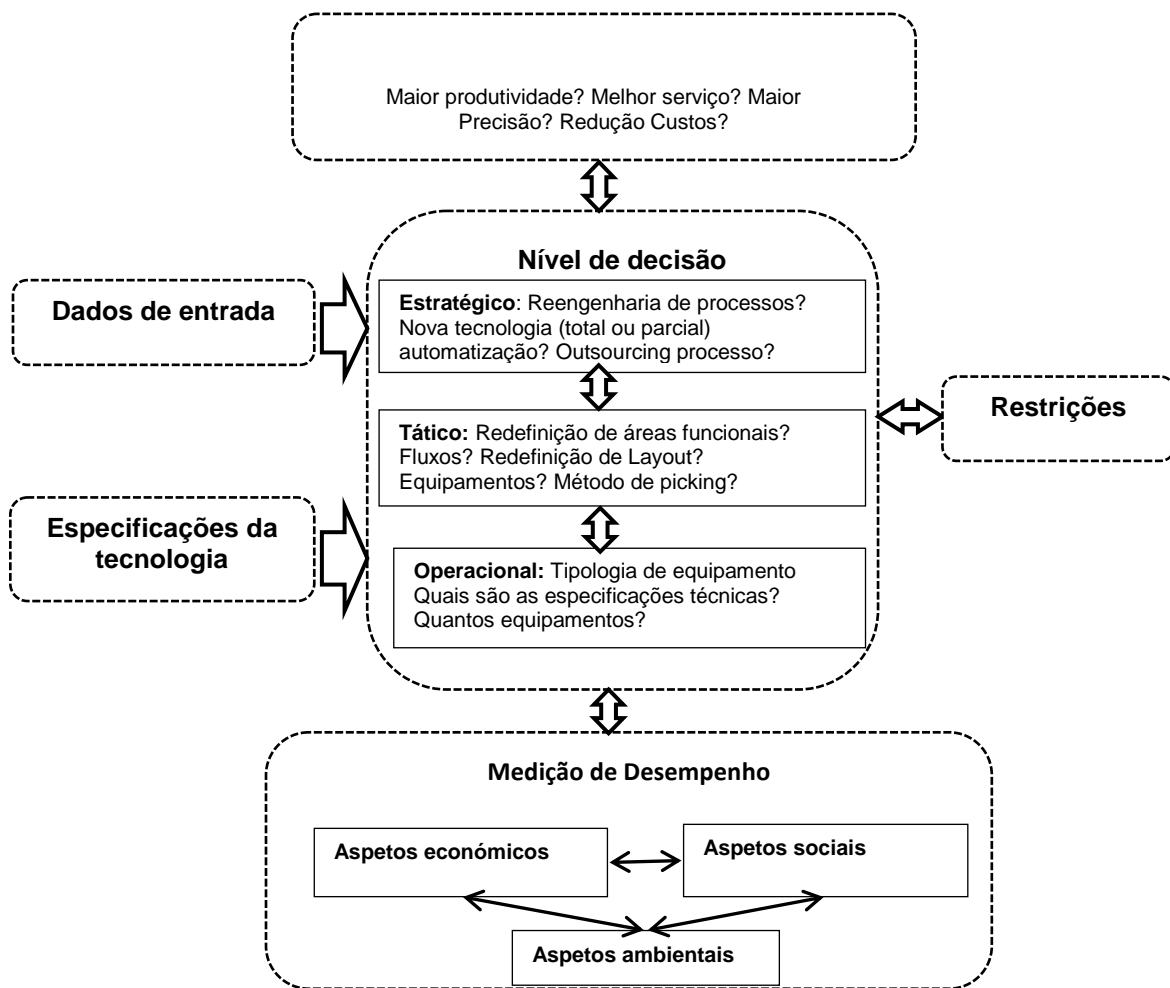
Maior produtividade? Melhor serviço? Maior Precisão? Redução Custos?

Dados de entrada

Nível de decisão

**Estratégico**: Reengenharia de processos? Nova tecnologia (total ou parcial) automatização? Outsourcing processo?

**Tático:** Redefinição de áreas funcionais? Fluxos? Redefinição de Layout? Equipamentos? Método de picking?

**Operacional:** Tipologia de equipamento Quais são as especificações técnicas? Quantos equipamentos?

Restrições

Especificações da tecnologia

Medição de Desempenho

Aspetos económicos

Aspetos sociais

Aspetos ambientais